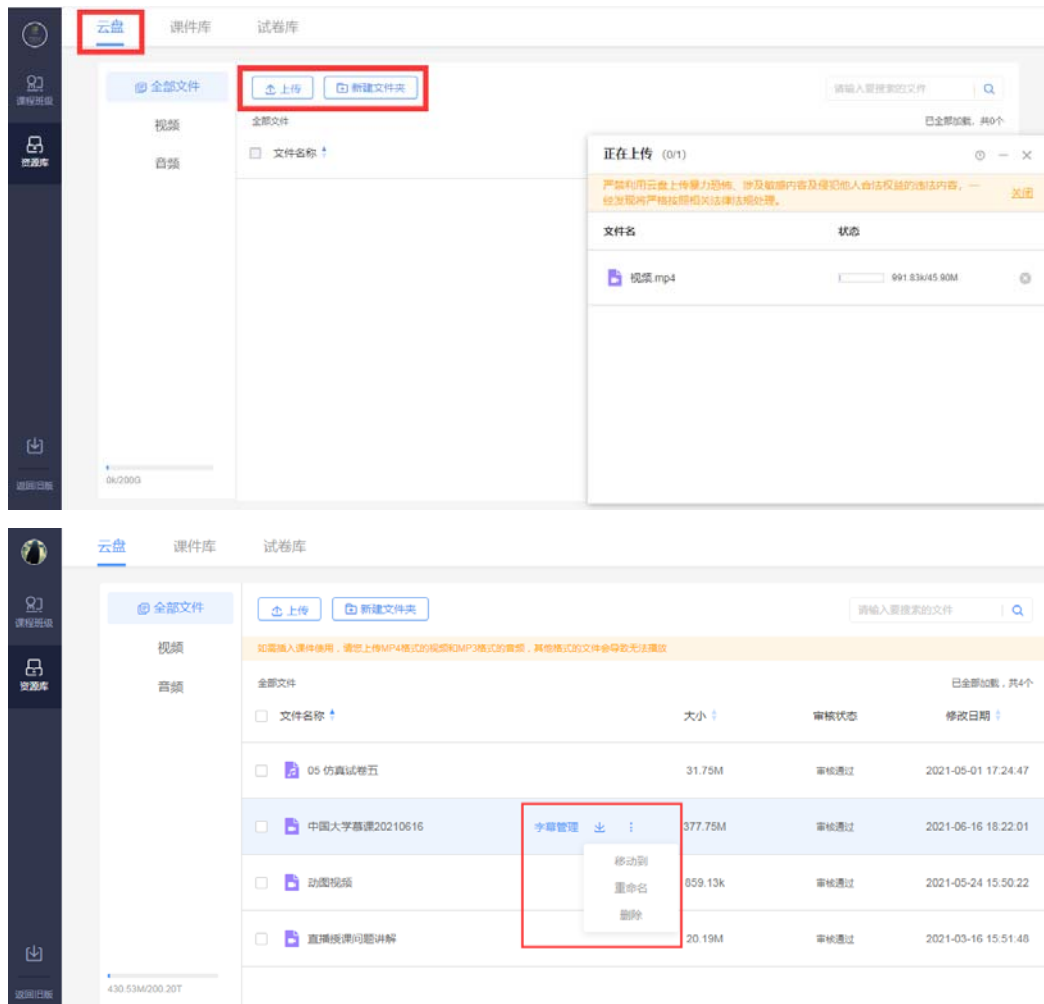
课程班级
资源库
返回旧版

云盘 课件库 试卷库

全部文件
视频
音频

上传 新建文件夹

请输入要搜索的文件

全部文件

已全部加载，共0个

文件名称

0k/200G

正在上传 (0/1)

严禁利用云盘上传暴力恐怖、涉及敏感内容及侵犯他人合法权益的违法内容，一经发现将严格按照相关法律法规处理。 关闭

文件名 状态

视频.mp4 991.83k/45.90M

课程班级
资源库
返回旧版

云盘 课件库 试卷库

全部文件
视频
音频

上传 新建文件夹

请输入要搜索的文件

如需插入课件使用，请您上传MP4格式的视频和MP3格式的音频，其他格式的文件会导致无法播放

全部文件

已全部加载，共4个

| 文件名称 | | 大小 | 审核状态 | 修改日期 |
|---|---|---|---|---|
| 05 仿真试卷五 | | 31.75M | 审核通过 | 2021-05-01 17:24:47 |
| 中国大学慕课20210616 | 字幕管理 | 377.75M | 审核通过 | 2021-06-16 18:22:01 |
| 动图视频 | | 859.13k | 审核通过 | 2021-05-24 15:50:22 |
| 直播授课问题讲解 | | 20.19M | 审核通过 | 2021-03-16 15:51:48 |

移动到
重命名
删除

430.53M/200.20T